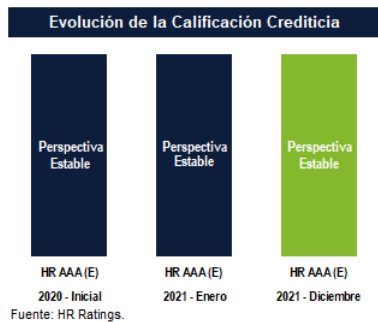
Evolución de la Calificación Crediticia

Perspectiva Estable

Perspectiva Estable

Perspectiva Estable

HR AAA (E)
2020 - Inicial

HR AAA (E)
2021 - Enero

HR AAA (E)
2021 - Diciembre

Fuente: HR Ratings.